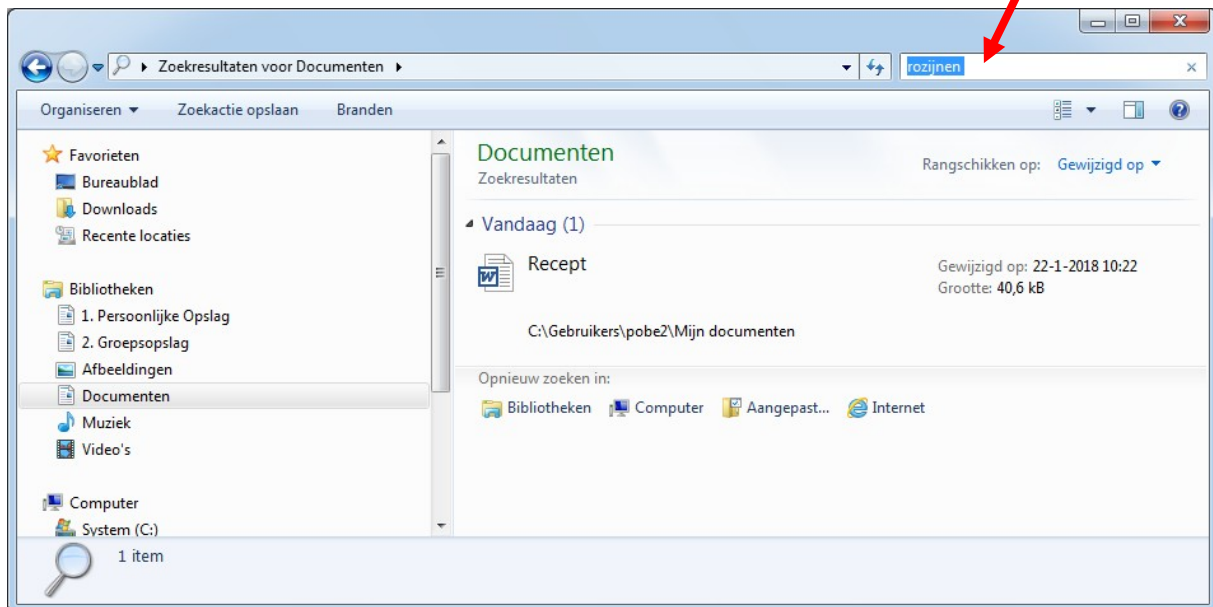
Zoekresultaten voor Documenten

rozijnen

Organiseren Zoekactie opslaan Branden

Favorieten
Bureaublad
Downloads
Recente locaties

Bibliotheken
1. Persoonlijke Opslag
2. Groepsopslag
Afbeeldingen
Documenten
Muziek
Video's

Computer
System (C:)

Documenten
Zoekresultaten

Rangschikken op: Gewijzigd op

Vandaag (1)

Recept

Gewijzigd op: 22-1-2018 10:22
Grootte: 40,6 kB

C:\Gebruikers\pobe2\Mijn documenten

Opnieuw zoeken in:
Bibliotheken Computer Aangepast... Internet

1 item